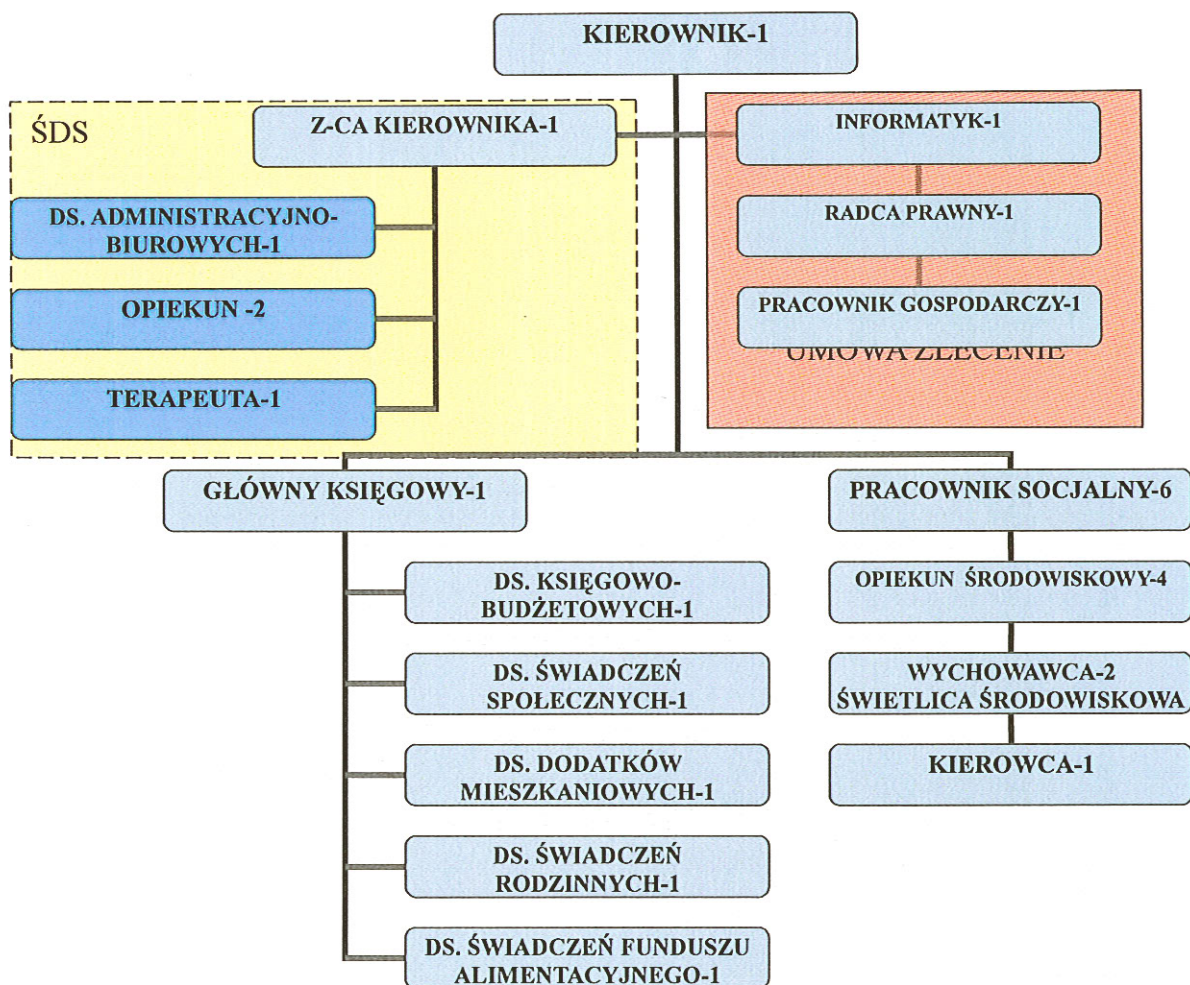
KIEROWNIK-1

ŚDS

Z-CA KIEROWNIKA-1

DS. ADMINISTRACYJNO-BIUROWYCH-1

OPIEKUN -2

TERAPEUTA-1

INFORMATYK-1

RADCA PRAWNY-1

PRACOWNIK GOSPODARCZY-1

UMOWA ZLECENIE

GŁÓWNY KSIĘGOWY-1

DS. KSIĘGOWO-BUDŻETOWYCH-1

DS. ŚWIADCZEŃ SPOŁECZNYCH-1

DS. DODATKÓW MIESZKANIOWYCH-1

DS. ŚWIADCZEŃ RODZINNYCH-1

DS. ŚWIADCZEŃ FUNDUSZU ALIMENTACYJNEGO-1

PRACOWNIK SOCJALNY-6

OPIEKUN ŚRODOWISKOWY-4

WYCHOWAWCA-2 ŚWIETLICA ŚRODOWISKOWA

KIEROWCA-1